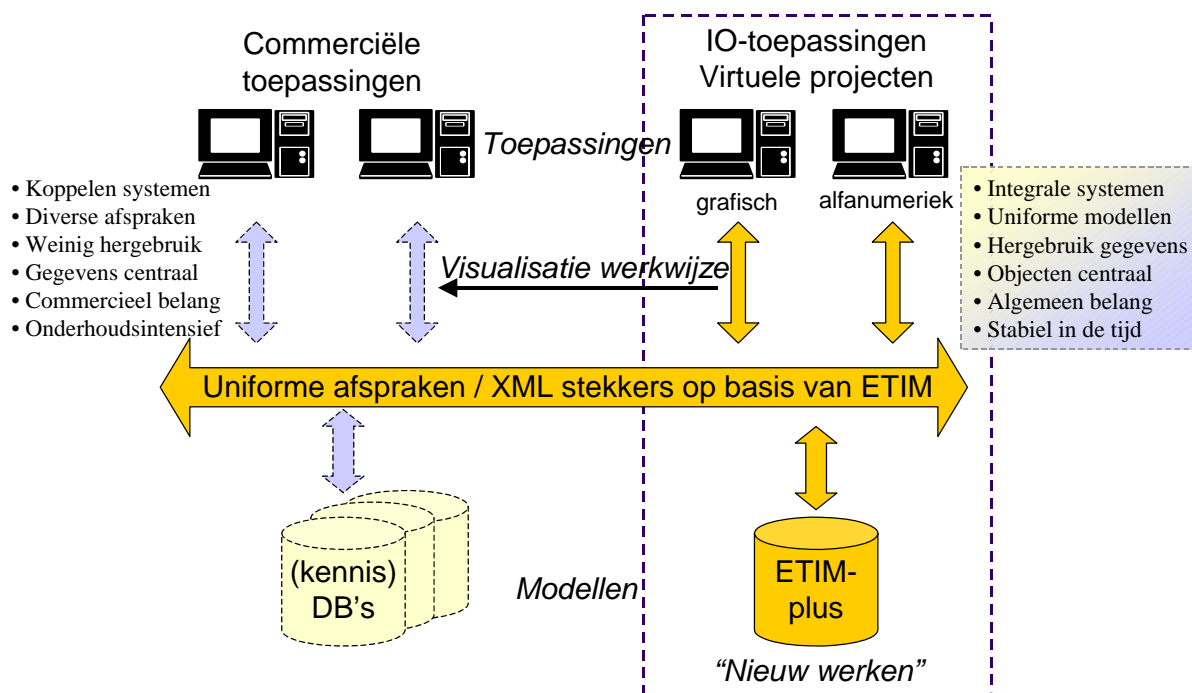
Commerciële toepassingen

IO-toepassingen
Virtuele projecten

Toepassingen

grafisch

alfanumeriek

• Koppelen systemen
• Diverse afspraken
• Weinig hergebruik
• Gegevens centraal
• Commercieel belang
• Onderhoudsintensief

• Integrale systemen
• Uniforme modellen
• Hergebruik gegevens
• Objecten centraal
• Algemeen belang
• Stabiel in de tijd

Visualisatie werkwijze

Uniforme afspraken / XML stekkers op basis van ETIM

(kennis) DB's

Modellen

ETIM-plus

"Nieuw werken"